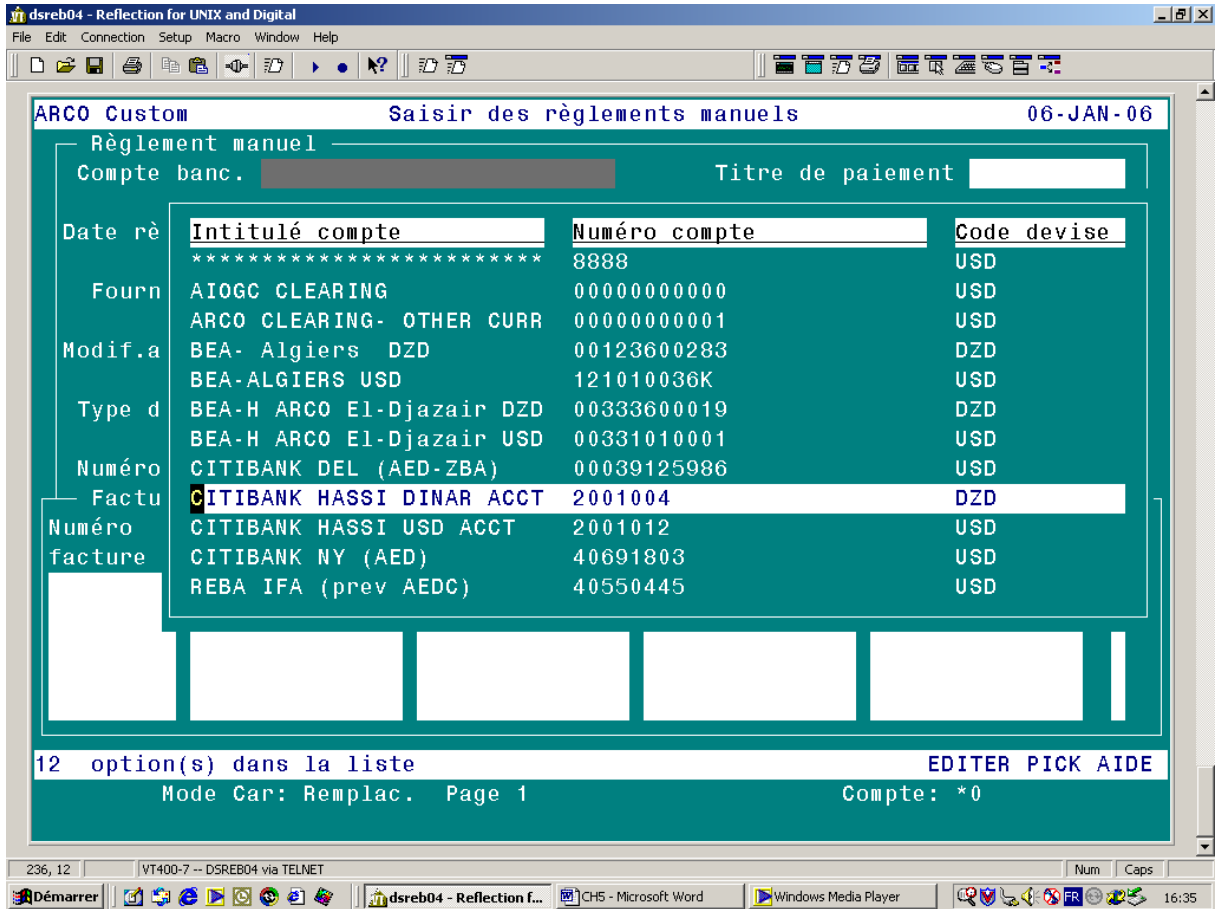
dsreb04 - Reflection for UNIX and Digital
File Edit Connection Setup Macro Window Help

ARCO Custom Saisir des règlements manuels 06-JAN-06
Règlement manuel
Compte banc. Titre de paiement
Date rè
Fourn
Modif.a
Type d
Numéro
Factu
Numéro
facture

| Intitulé compte | Numéro compte | Code devise |
|---|---|---|
| ************************ | 8888 | USD |
| AIOGC CLEARING | 00000000000 | USD |
| ARCO CLEARING- OTHER CURR | 00000000001 | USD |
| BEA- Algiers DZD | 00123600283 | DZD |
| BEA-ALGIERS USD | 121010036K | USD |
| BEA-H ARCO El-Djazair DZD | 00333600019 | DZD |
| BEA-H ARCO El-Djazair USD | 00331010001 | USD |
| CITIBANK DEL (AED-ZBA) | 00039125986 | USD |
| CITIBANK HASSI DINAR ACCT | 2001004 | DZD |
| CITIBANK HASSI USD ACCT | 2001012 | USD |
| CITIBANK NY (AED) | 40691803 | USD |
| REBA IFA (prev AEDC) | 40550445 | USD |

12 option(s) dans la liste EDITER PICK AIDE
Mode Car: Remplac. Page 1 Compte: *0

236, 12 VT400-7 -- DSREB04 via TELNET Num Caps
Démarrer dsreb04 - Reflection f... CH5 - Microsoft Word Windows Media Player FR 16:35